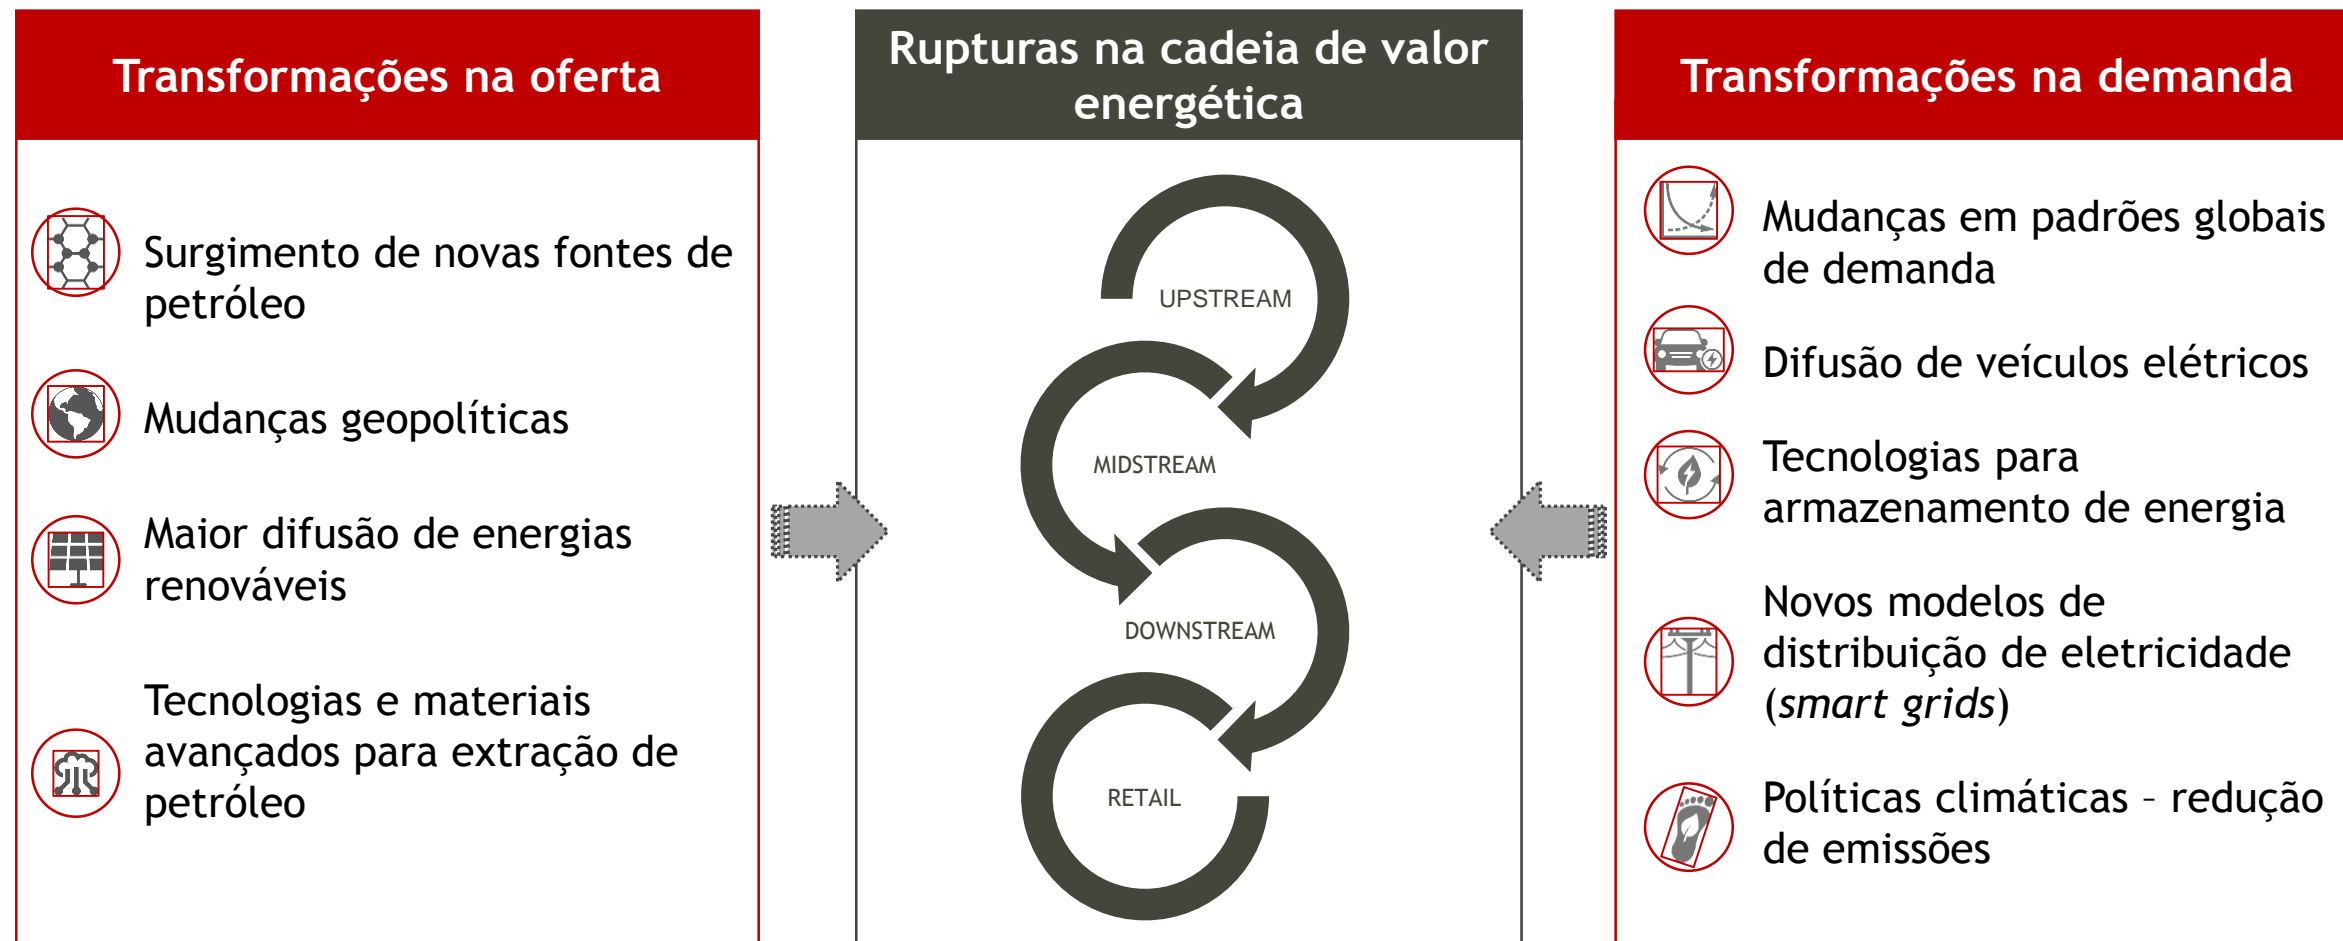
Transformações na oferta

Surgimento de novas fontes de petróleo

Mudanças geopolíticas

Maior difusão de energias renováveis

Tecnologias e materiais avançados para extração de petróleo

Rupturas na cadeia de valor energética

UPSTREAM

MIDSTREAM

DOWNSTREAM

RETAIL

Transformações na demanda

Mudanças em padrões globais de demanda

Difusão de veículos elétricos

Tecnologias para armazenamento de energia

Novos modelos de distribuição de eletricidade (*smart grids*)

Políticas climáticas – redução de emissões